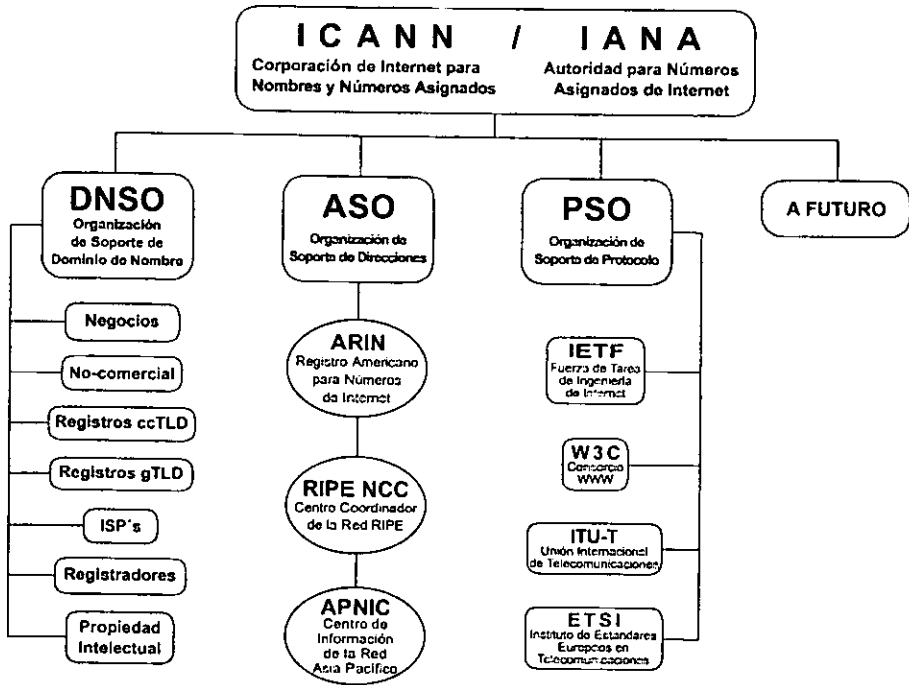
ICANN / IANA
Corporación de Internet para Nombres y Números Asignados
Autoridad para Números Asignados de Internet

DNSO
Organización de Soporte de Dominio de Nombre

ASO
Organización de Soporte de Direcciones

PSO
Organización de Soporte de Protocolo

A FUTURO

Negocios
No-comercial
Registros ccTLD
Registros gTLD
ISP´s
Registradores
Propiedad Intelectual

ARIN
Registro Americano para Números de Internet

RIPE NCC
Centro Coordinador de la Red RIPE

APNIC
Centro de Información de la Red Asia Pacífico

IETF
Fuerza de Tarea de Ingeniería de Internet

W3C
Consorcio WWW

ITU-T
Unión Internacional de Telecomunicaciones

ETSI
Instituto de Estándares Europeos en Telecomunicaciones